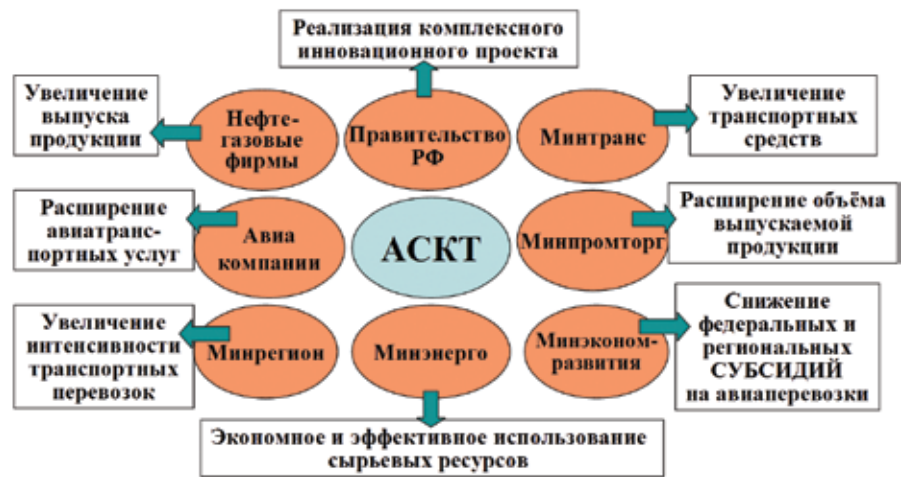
Реализация комплексного инновационного проекта

Увеличение выпуска продукции

Нефте-газовые фирмы

Правительство РФ

Минтранс

Увеличение транспортных средств

Расширение авиатранспортных услуг

Авиа компании

АСКТ

Минпромторг

Расширение объёма выпускаемой продукции

Увеличение интенсивности транспортных перевозок

Минрегион

Минэнерго

Минэконом-развития

Снижение федеральных и региональных СУБСИДИЙ на авиаперевозки

Экономное и эффективное использование сырьевых ресурсов